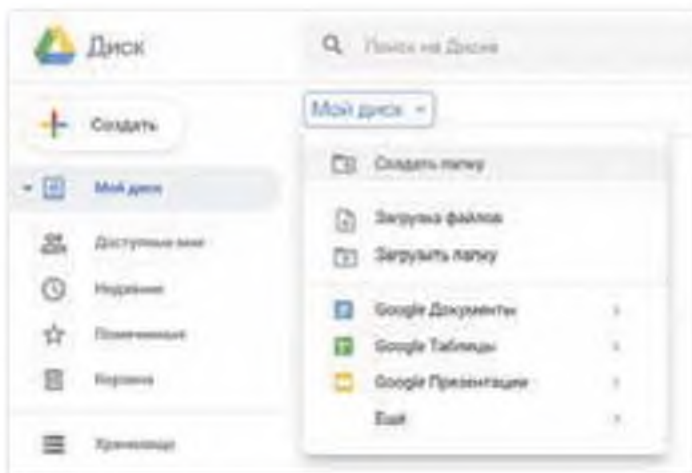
Диск

Поиск на Диске

Создать

Мой диск

Мой диск

Доступные мне

Недавние

Помеченные

Корзина

Хранилище

Создать папку

Загрузка файлов

Загрузить папку

Google Документы

Google Таблицы

Google Презентации

Ещё